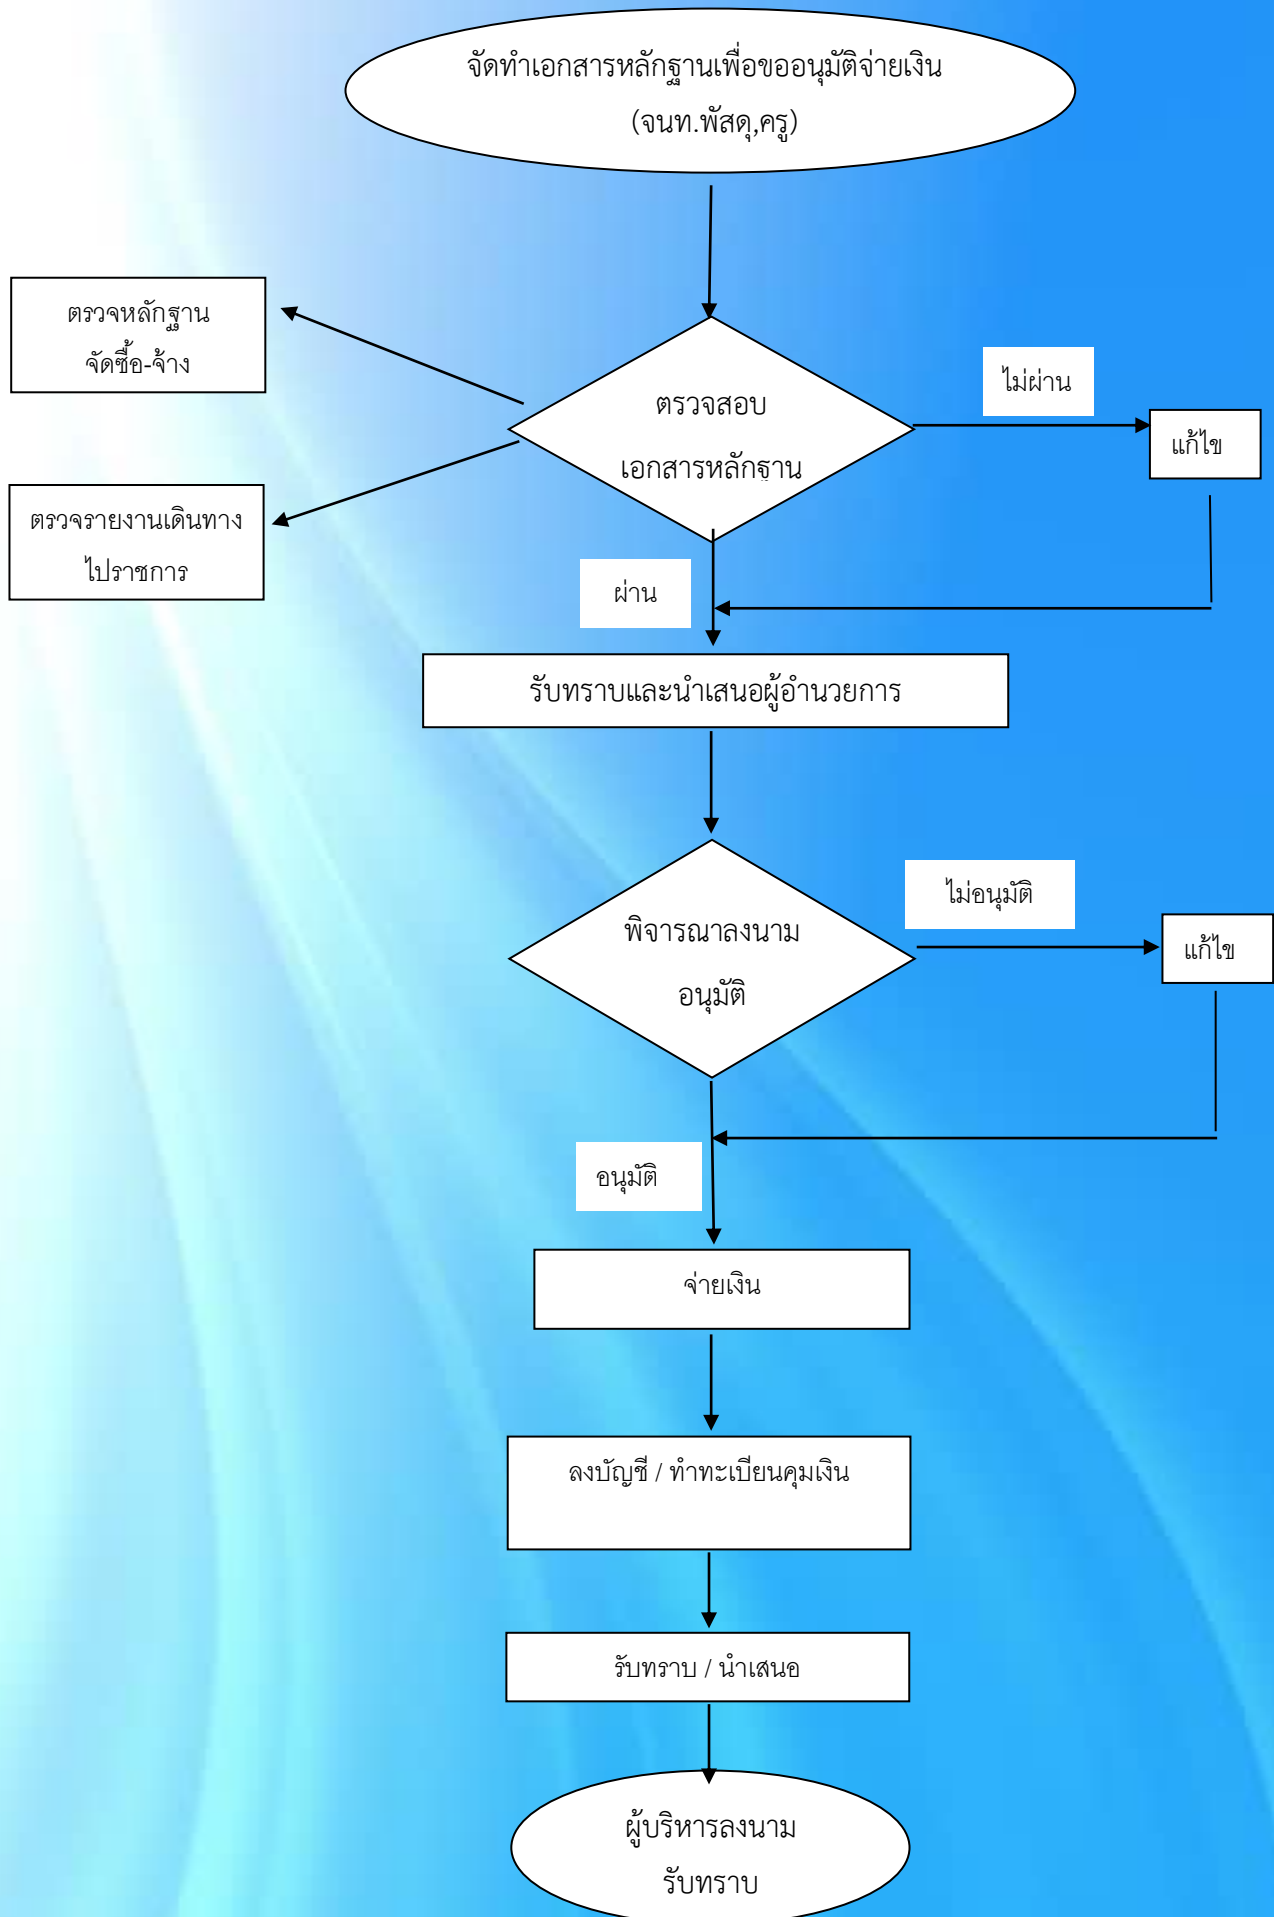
จัดทำเอกสารหลักฐานเพื่อขออนุมัติจ่ายเงิน
(จนท.พัสดุ,ครู)

ตรวจหลักฐาน
จัดซื้อ-จ้าง

ตรวจสอบ
เอกสารหลักฐาน

ไม่ผ่าน

แก้ไข

ตรวจรายงานเดินทาง
ไปราชการ

ผ่าน

รับทราบและนำเสนอผู้อำนวยการ

พิจารณาลงนาม
อนุมัติ

ไม่อนุมัติ

แก้ไข

อนุมัติ

จ่ายเงิน

ลงบัญชี / ทำทะเบียนคุมเงิน

รับทราบ / นำเสนอ

ผู้บริหารลงนาม
รับทราบ